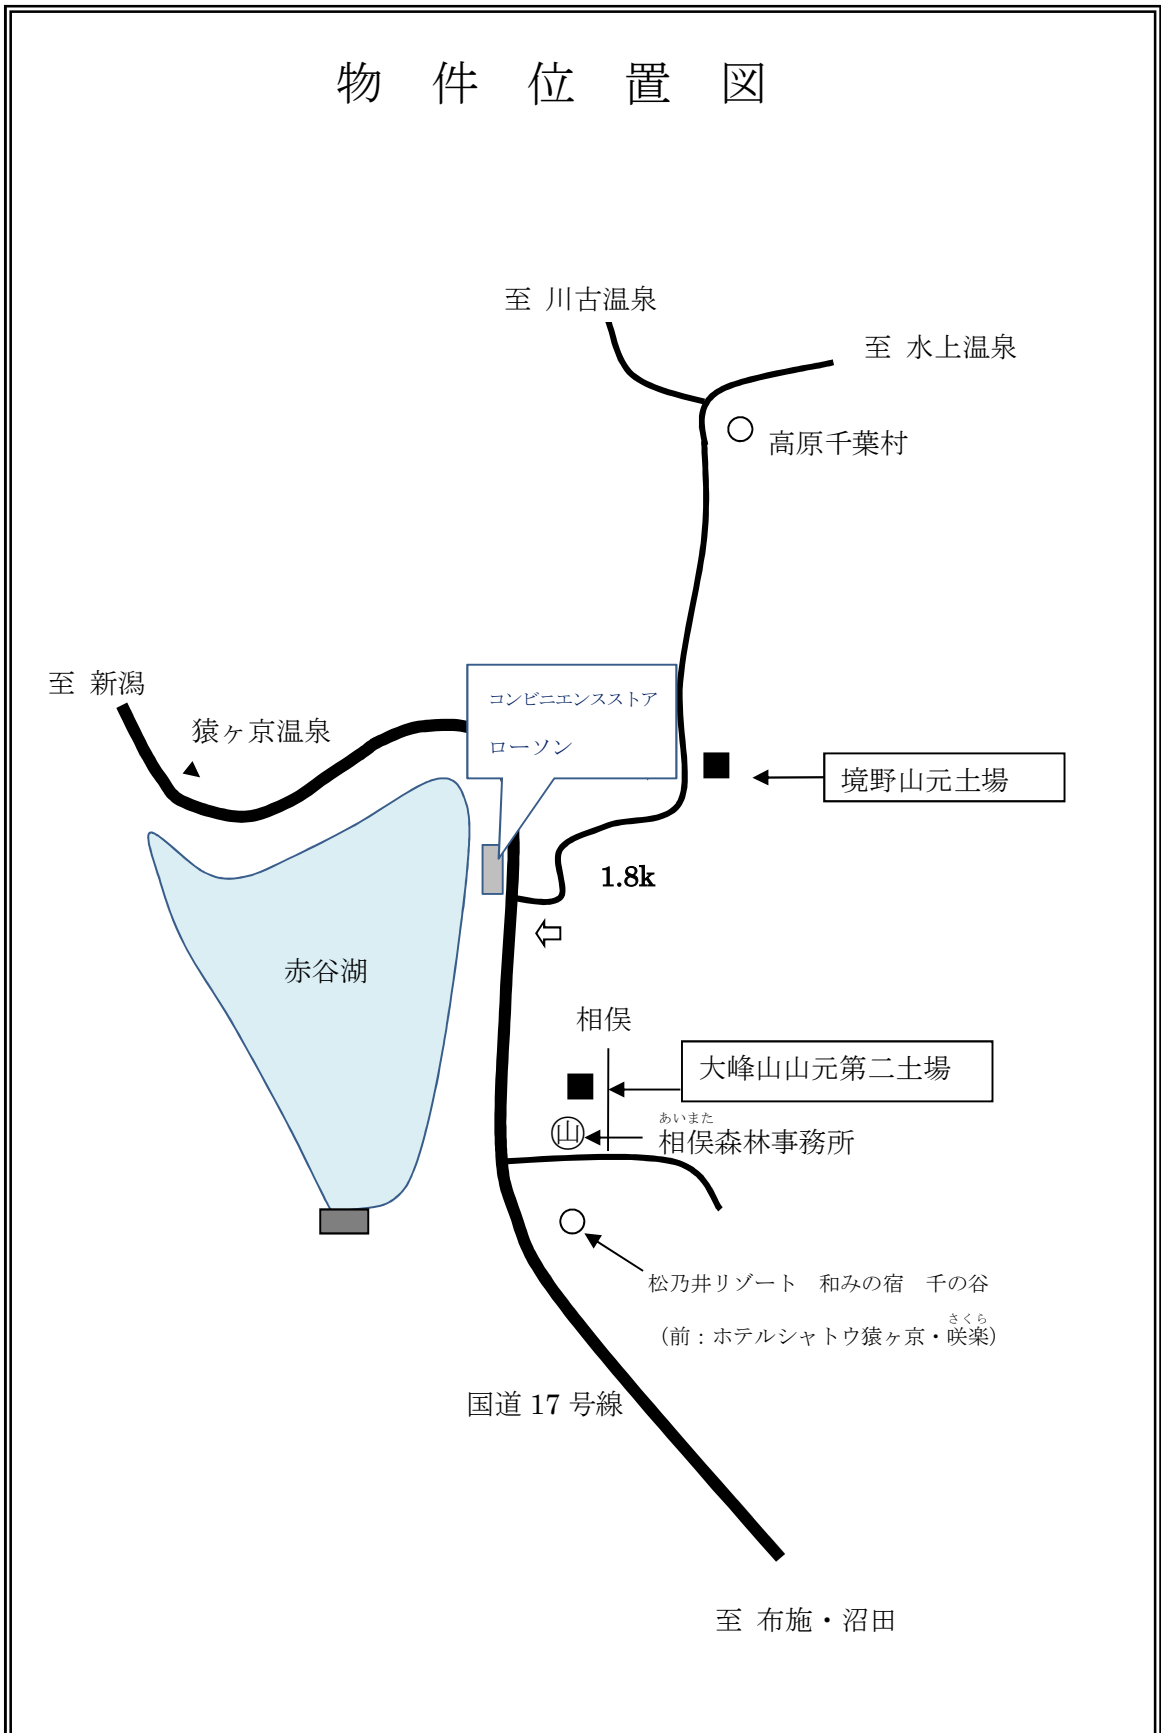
物 件 位 置 図

至 川古温泉

至 水上温泉

高原千葉村

至 新潟

猿ヶ京温泉

コンビニエンスストア

ローソン

境野山元土場

1.8k

赤谷湖

相俣

大峰山山元第二土場

あいまた
相俣森林事務所

松乃井リゾート 和みの宿 千の谷

さくら
（前：ホテルシャトウ猿ヶ京・咲楽）

国道 17 号線

至 布施・沼田